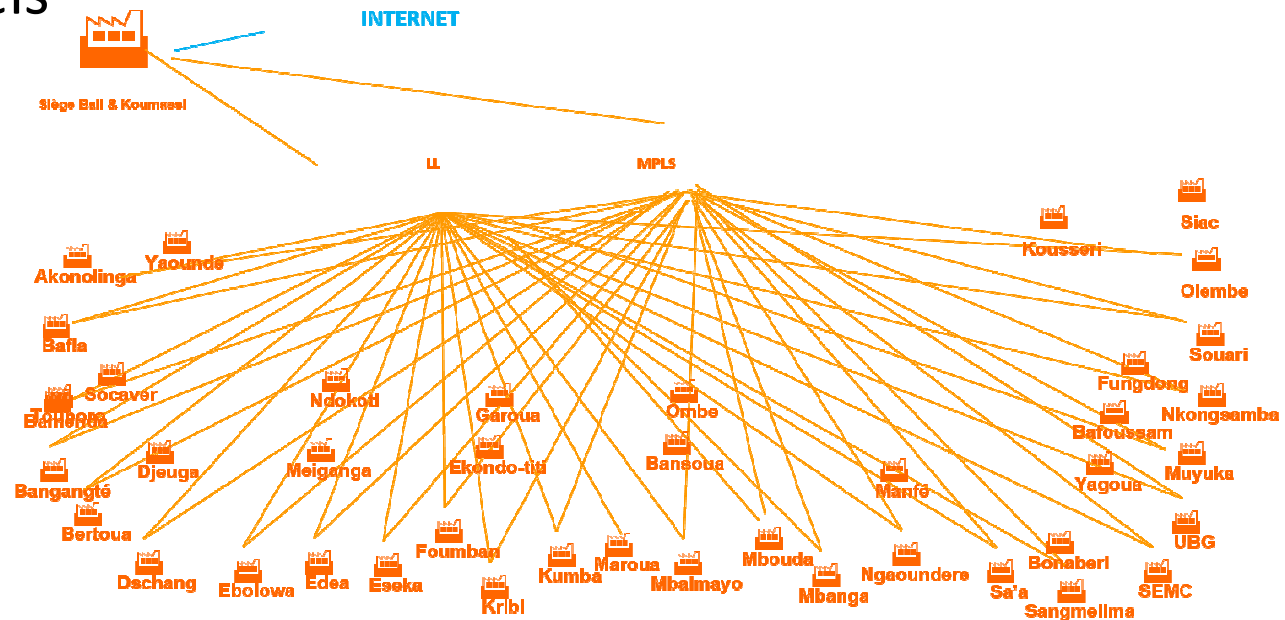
INTERNET

Siège Bali & Koumassi

LL

MPLS

Akonolinga
Yaounde
Kousseri
Siac
Olembe
Bafia
Souari
Socaver
Tollbore
Bamenda
Ndokoti
Garoua
Ombe
Fungdong
Nkongsamba
Bafoussam
Djeuga
Meiganga
Ekondo-titi
Bansoua
Muyuka
Bangangté
Yagoua
Manfé
Bertoua
UBG
Foumban
Dschang
Ebolowa
Edea
Eseka
Kumba
Maroua
Mbalmayo
Mbouda
Ngaoundere
Bonaberi
Kribi
Mbanga
Sa'a
SEMC
Sangmelima